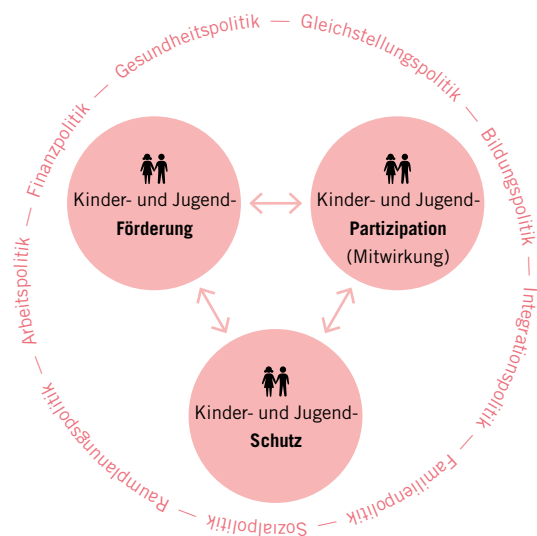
Kinder- und Jugend-
**Förderung**

Kinder- und Jugend-
**Partizipation**
(Mitwirkung)

Kinder- und Jugend-
**Schutz**

Gesundheitspolitik — Gleichstellungspolitik — Bildungspolitik — Integrationspolitik — Familienpolitik — Sozialpolitik — Raumplanungspolitik — Arbeitspolitik — Finanzpolitik —